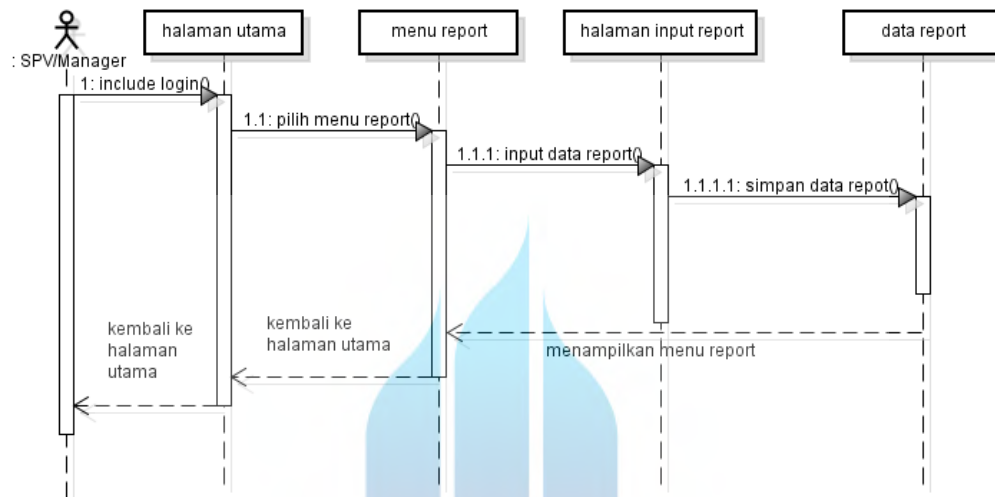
: SPV/Manager

halaman utama

menu report

halaman input report

data report

1: include login()

1.1: pilih menu report()

1.1.1: input data report()

1.1.1.1: simpan data repot()

kembali ke halaman utama

kembali ke halaman utama

menampilkan menu report